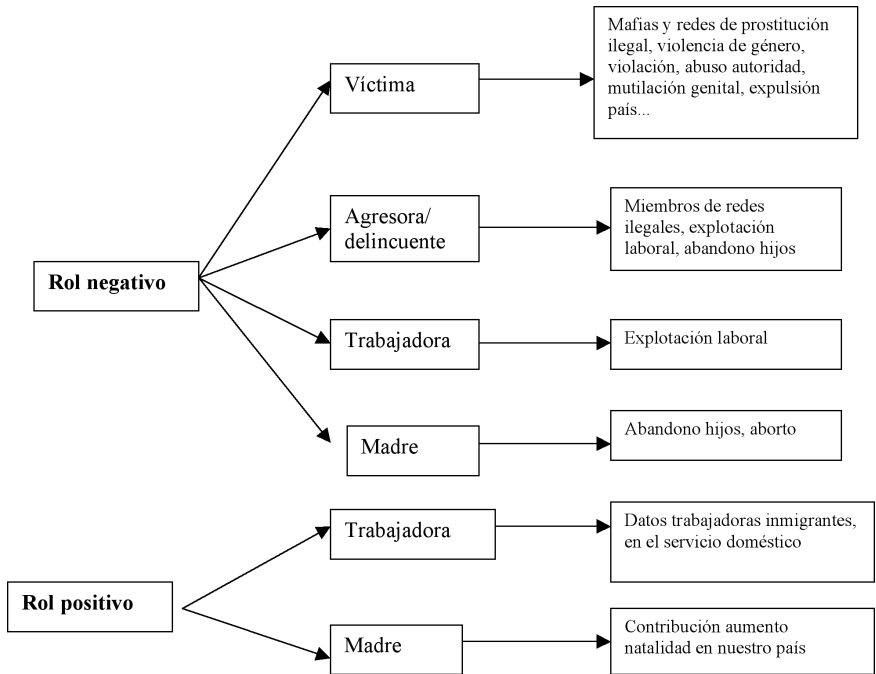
Rol negativo

Víctima

Mafias y redes de prostitución ilegal, violencia de género, violación, abuso autoridad, mutilación genital, expulsión país...

Agresora/ delincuente

Miembros de redes ilegales, explotación laboral, abandono hijos

Trabajadora

Explotación laboral

Madre

Abandono hijos, aborto

Rol positivo

Trabajadora

Datos trabajadoras inmigrantes, en el servicio doméstico

Madre

Contribución aumento natalidad en nuestro país